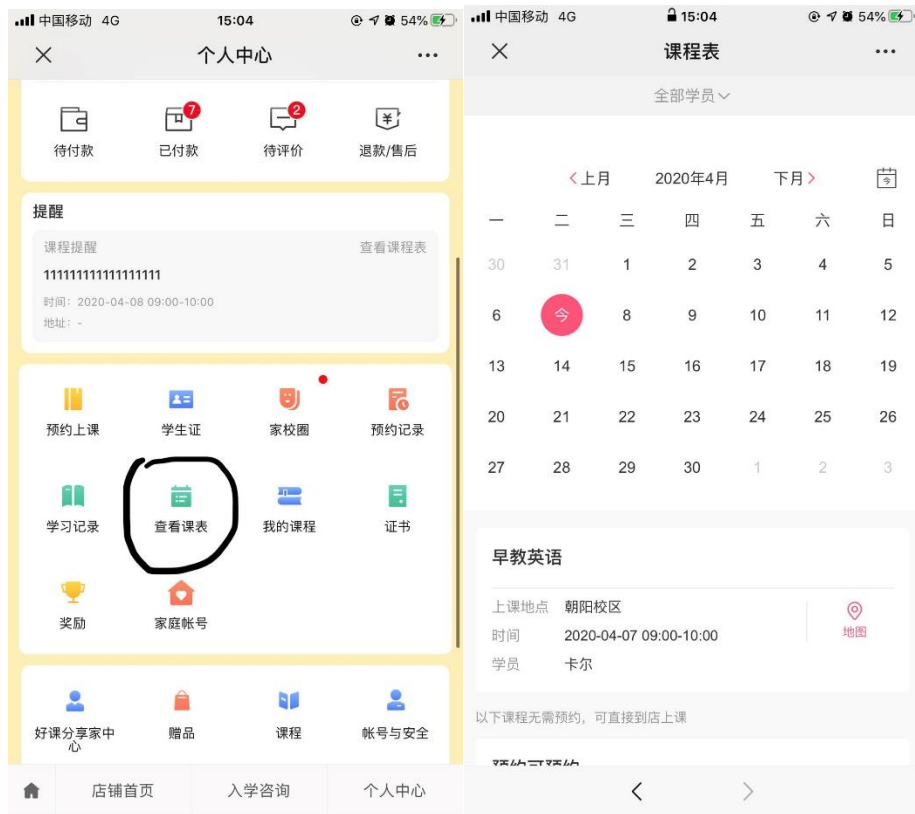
中国移动 4G 15:04 54%

个人中心

待付款
7
已付款
2
待评价
退款/售后

提醒

课程提醒 查看课程表

1111111111111111

时间：2020-04-08 09:00-10:00

地址：-

预约上课
学生证
家校圈
预约记录
学习记录
查看课表
我的课程
证书
奖励
家庭帐号

好课分享家中心
赠品
课程
帐号与安全

店铺首页 入学咨询 个人中心

中国移动 4G 15:04 54%

课程表

全部学员

上月 2020年4月 下月 今

| 一 | 二 | 三 | 四 | 五 | 六 | 日 |
|---|---|---|---|---|---|---|
| 30 | 31 | 1 | 2 | 3 | 4 | 5 |
| 6 | 今 | 8 | 9 | 10 | 11 | 12 |
| 13 | 14 | 15 | 16 | 17 | 18 | 19 |
| 20 | 21 | 22 | 23 | 24 | 25 | 26 |
| 27 | 28 | 29 | 30 | 1 | 2 | 3 |

早教英语

上课地点 朝阳校区
时间 2020-04-07 09:00-10:00
学员 卡尔

地图

以下课程无需预约，可直接到店上课

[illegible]